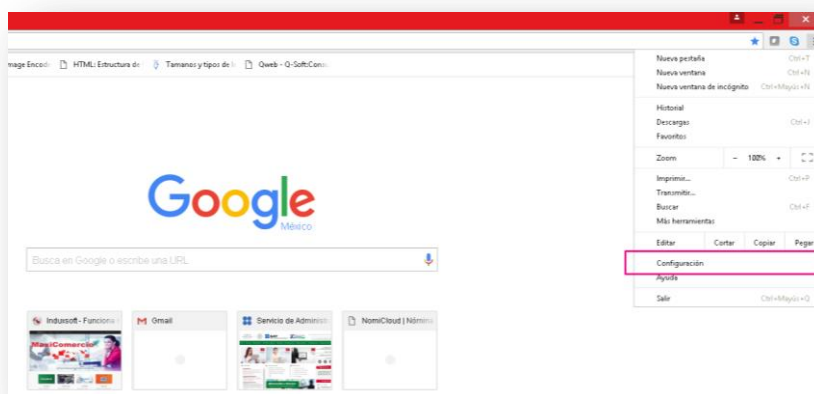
mage Encod | HTML: Estructura de | Tamanos y tipos de | Qweb - Q-Soft:Cons

Google
México

Busca en Google o escribe una URL

Indusoft - Funciona
MaxiComercio
Gmail
Servicio de Administ
NomiCloud | Nómina

Nueva pestaña Ctrl+T
Nueva ventana Ctrl+N
Nueva ventana de incógnito Ctrl+Mayús+N
Historial
Descargas Ctrl+J
Favoritos
Zoom – 100% +
Imprimir... Ctrl+P
Transmitir...
Buscar Ctrl+F
Más herramientas
Editar Cortar Copiar Pegar
Configuración
Ayuda
Salir Ctrl+Mayús+Q